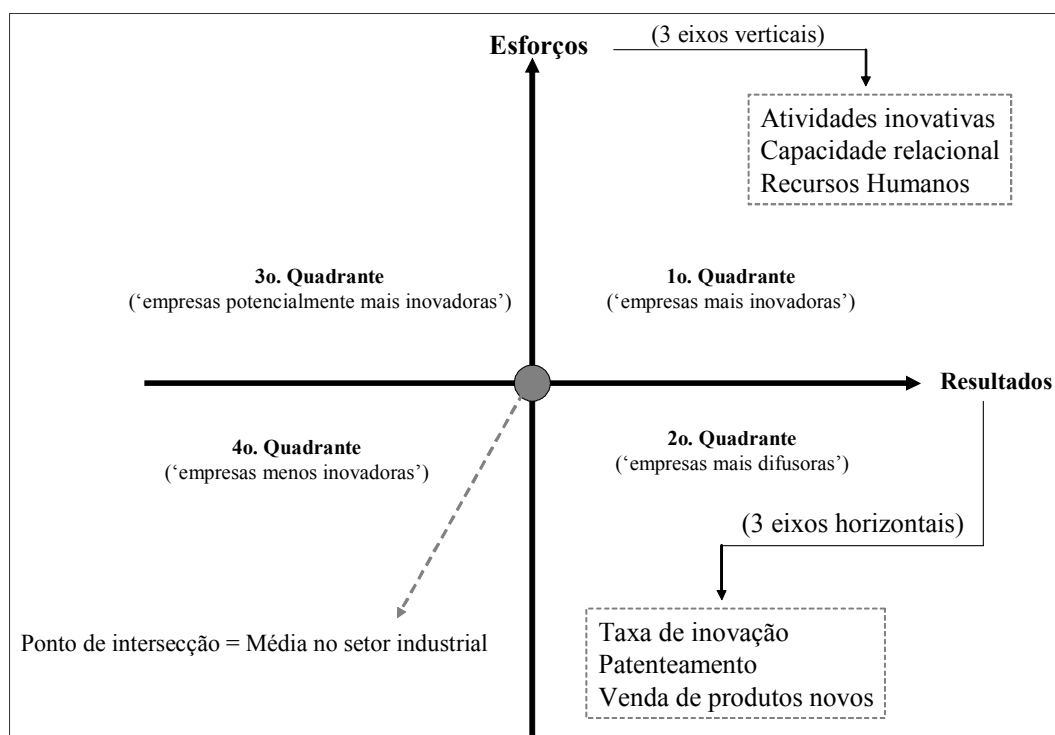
Esforços

(3 eixos verticais)

Atividades inovativas
Capacidade relacional
Recursos Humanos

3o. Quadrante
('empresas potencialmente mais inovadoras')

1o. Quadrante
('empresas mais inovadoras')

Resultados

4o. Quadrante
('empresas menos inovadoras')

2o. Quadrante
('empresas mais difusoras')

(3 eixos horizontais)

Ponto de intersecção = Média no setor industrial

Taxa de inovação
Patenteamento
Venda de produtos novos